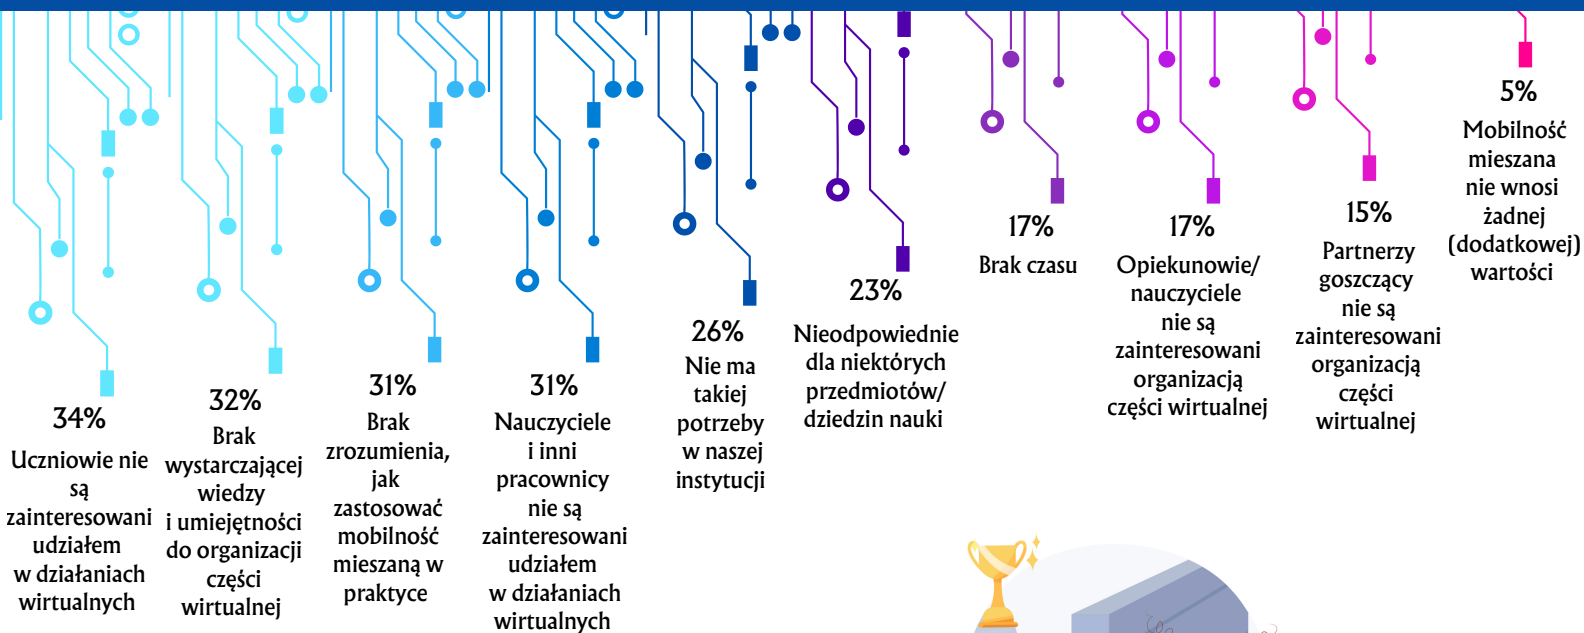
34%
Uczniowie nie są zainteresowani udziałem w działaniach wirtualnych

32%
Brak wystarczającej wiedzy i umiejętności do organizacji części wirtualnej

31%
Brak zrozumienia, jak zastosować mobilność mieszaną w praktyce

31%
Nauczyciele i inni pracownicy nie są zainteresowani udziałem w działaniach wirtualnych

26%
Nie ma takiej potrzeby w naszej instytucji

23%
Nieodpowiednie dla niektórych przedmiotów/ dziedzin nauki

17%
Brak czasu

17%
Opiekunowie/ nauczyciele nie są zainteresowani organizacją części wirtualnej

15%
Partnerzy goszczący nie są zainteresowani organizacją części wirtualnej

5%
Mobilność mieszana nie wnosi żadnej (dodatkowej) wartości